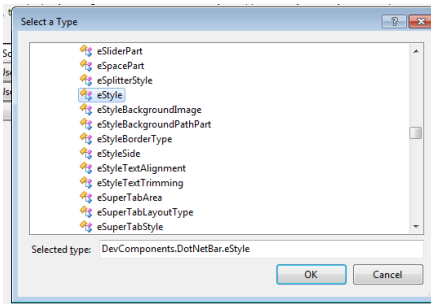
Select a Type

?

eSliderPart
eSpacePart
eSplitterStyle
eStyle
eStyleBackgroundImage
eStyleBackgroundPathPart
eStyleBorderType
eStyleSide
eStyleTextAlignment
eStyleTextTrimming
eSuperTabArea
eSuperTabLayoutType
eSuperTabStyle

Selected type: DevComponents.DotNetBar.eStyle

OK

Cancel